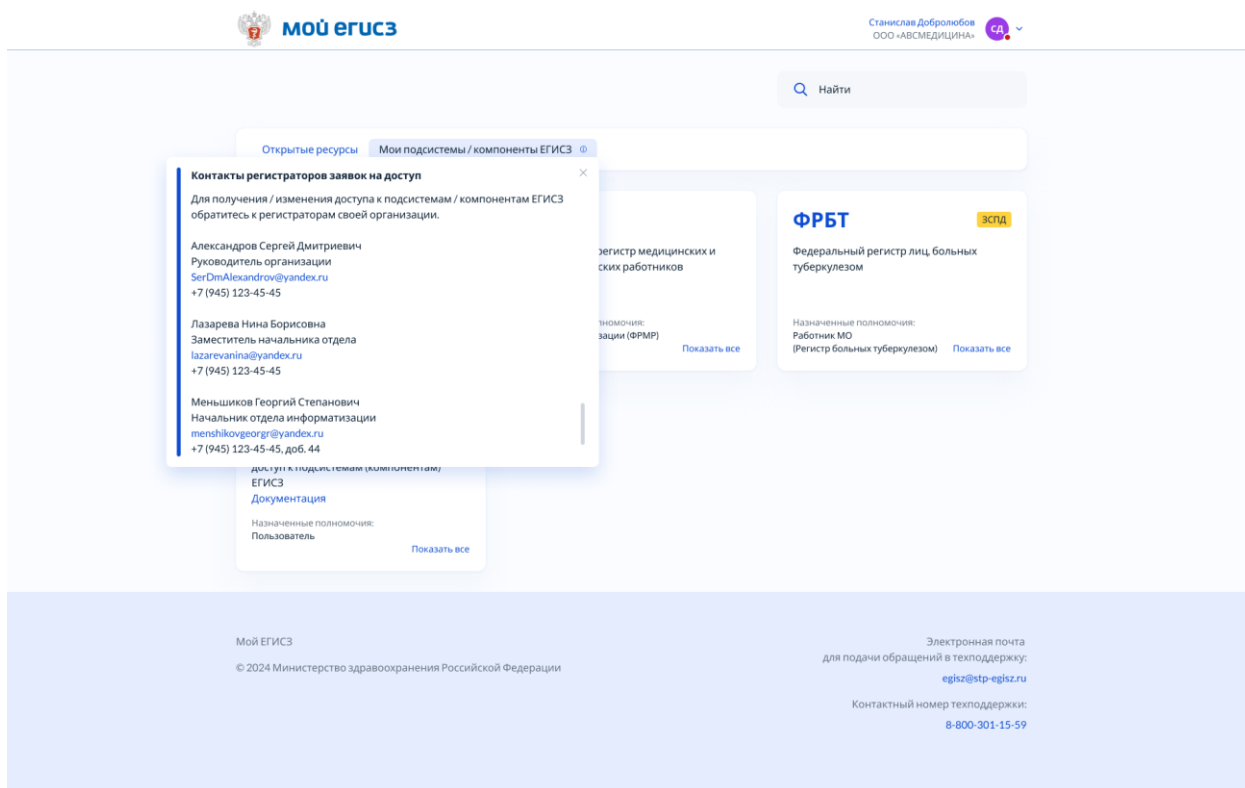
мой егиз

Станислав Добролюбов
ООО «АВСМЕДИЦИНА» СД

Найти

Открытые ресурсы Мои подсистемы / компоненты ЕГИСЗ

Контакты регистраторов заявок на доступ

Для получения / изменения доступа к подсистемам / компонентам ЕГИСЗ обратитесь к регистраторам своей организации.

Александров Сергей Дмитриевич
Руководитель организации
SerDmAlexandrov@yandex.ru
+7 (945) 123-45-45

Лазарева Нина Борисовна
Заместитель начальника отдела
lazarevanina@yandex.ru
+7 (945) 123-45-45

Меньшиков Георгий Степанович
Начальник отдела информатизации
menshikovgeorgr@yandex.ru
+7 (945) 123-45-45, доб. 44

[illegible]егистр медицинских и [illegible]ских работников

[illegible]лномочия:
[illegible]зации (ФРМР)
Показать все

ФРБТ ЗСПД
Федеральный регистр лиц, больных туберкулезом

Назначенные полномочия:
Работник МО
(Регистр больных туберкулезом) Показать все

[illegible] доступ к подсистемам (компонентам) ЕГИСЗ
Документация

Назначенные полномочия:
Пользователь
Показать все

Мой ЕГИСЗ
© 2024 Министерство здравоохранения Российской Федерации

Электронная почта
для подачи обращений в техподдержку:
egisz@stp-egisz.ru
Контактный номер техподдержки:
8-800-301-15-59